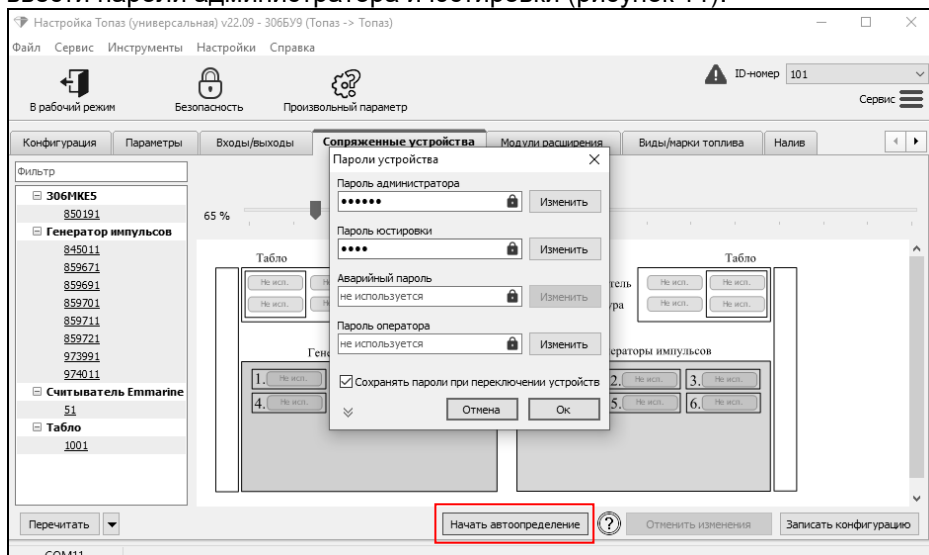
ввести пароли администратора и юстировки (рисунок 11).

Настройка Топаз (универсальная) v22.09 - 306БУ9 (Топаз -> Топаз)

Файл Сервис Инструменты Настройки Справка

В рабочий режим
Безопасность
Произвольный параметр

ID-номер 101
Сервис

Конфигурация
Параметры
Входы/выходы
Сопряженные устройства
Модули расширения
Виды/марки топлива
Налив

Фильтр
306МКЕ5
850191
Генератор импульсов
845011
859671
859691
859701
859711
859721
973991
974011
Считыватель Emmarine
51
Табло
1001

65 %

Табло
Не исп.
Не исп.
Генераторы импульсов
1. Не исп.
4. Не исп.

Табло
Не исп.
Не исп.
Не исп.
Не исп.
Генераторы импульсов
2. Не исп.
3. Не исп.
5. Не исп.
6. Не исп.

Пароли устройства
Пароль администратора
••••••
Изменить
Пароль юстировки
••••
Изменить
Аварийный пароль
не используется
Изменить
Пароль оператора
не используется
Изменить
Сохранять пароли при переключении устройств
Отмена
Ок

Перечитать
Начать автоопределение
Отменить изменения
Записать конфигурацию
COM11